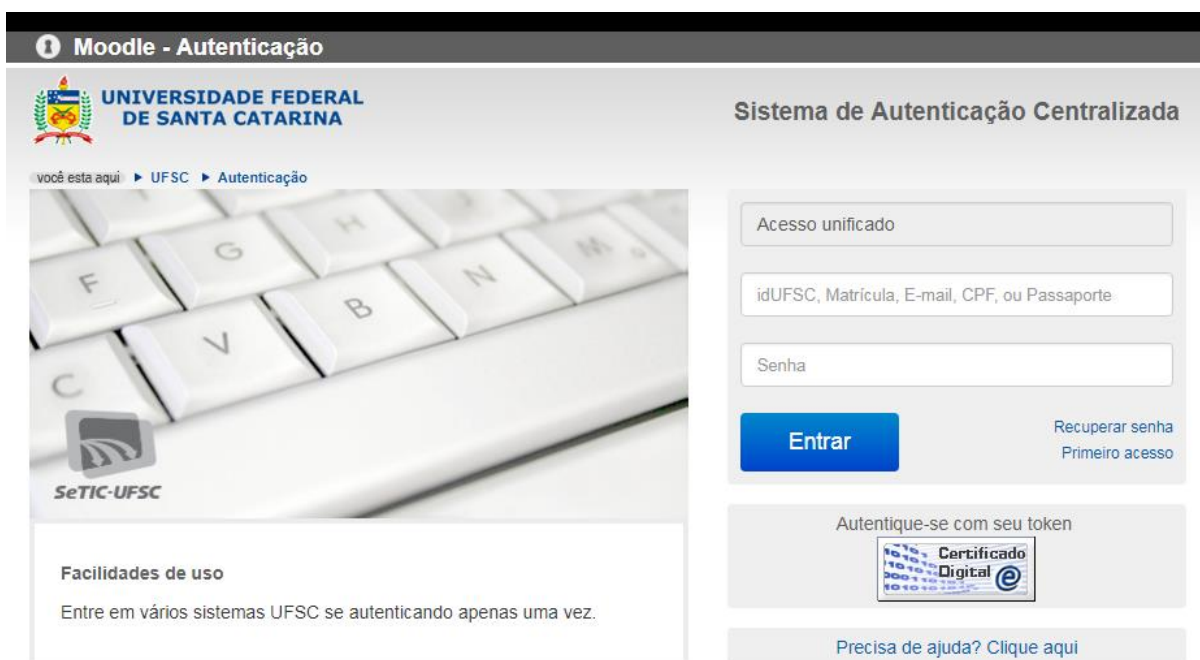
Moodle - Autenticação

UNIVERSIDADE FEDERAL DE SANTA CATARINA

Sistema de Autenticação Centralizada

você esta aqui ▸ UFSC ▸ Autenticação

H G M F N B V C

SeTIC-UFSC

Facilidades de uso

Entre em vários sistemas UFSC se autenticando apenas uma vez.

Acesso unificado

idUFSC, Matrícula, E-mail, CPF, ou Passaporte

Senha

Entrar

Recuperar senha

Primeiro acesso

Autentique-se com seu token

Certificado Digital

Precisa de ajuda? Clique aqui